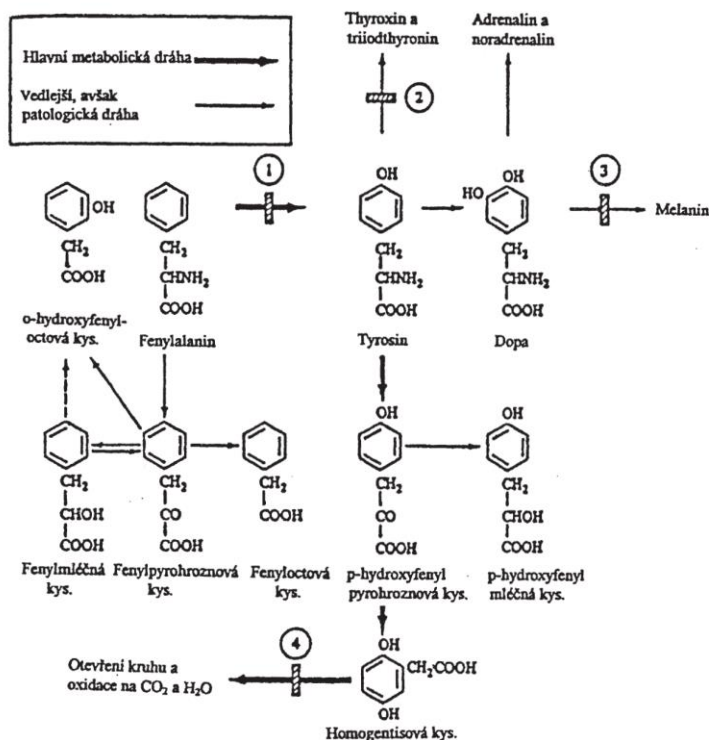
Hlavní metabolická dráha

Vedlejší, avšak patologická dráha

Thyroxin a triiodthyronin

Adrenalin a noradrenalin

2

1

3

OH

$CH_2$
COOH

o-hydroxyfenyloctová kys.

$CH_2$
$CHNH_2$
COOH

Fenylalanin

OH

$CH_2$
$CHNH_2$
COOH

Tyrosin

HO OH

$CH_2$
$CHNH_2$
COOH

Dopa

Melanin

$CH_2$
CHOH
COOH

Fenylmléčná kys.

$CH_2$
CO
COOH

Fenylpyrohroznová kys.

$CH_2$
COOH

Fenyloctová kys.

OH

$CH_2$
CO
COOH

p-hydroxyfenyl pyrohroznová kys.

OH

$CH_2$
CHOH
COOH

p-hydroxyfenyl mléčná kys.

4

Otevření kruhu a oxidace na $CO_2$ a $H_2O$

OH
$CH_2COOH$
OH

Homogentisová kys.